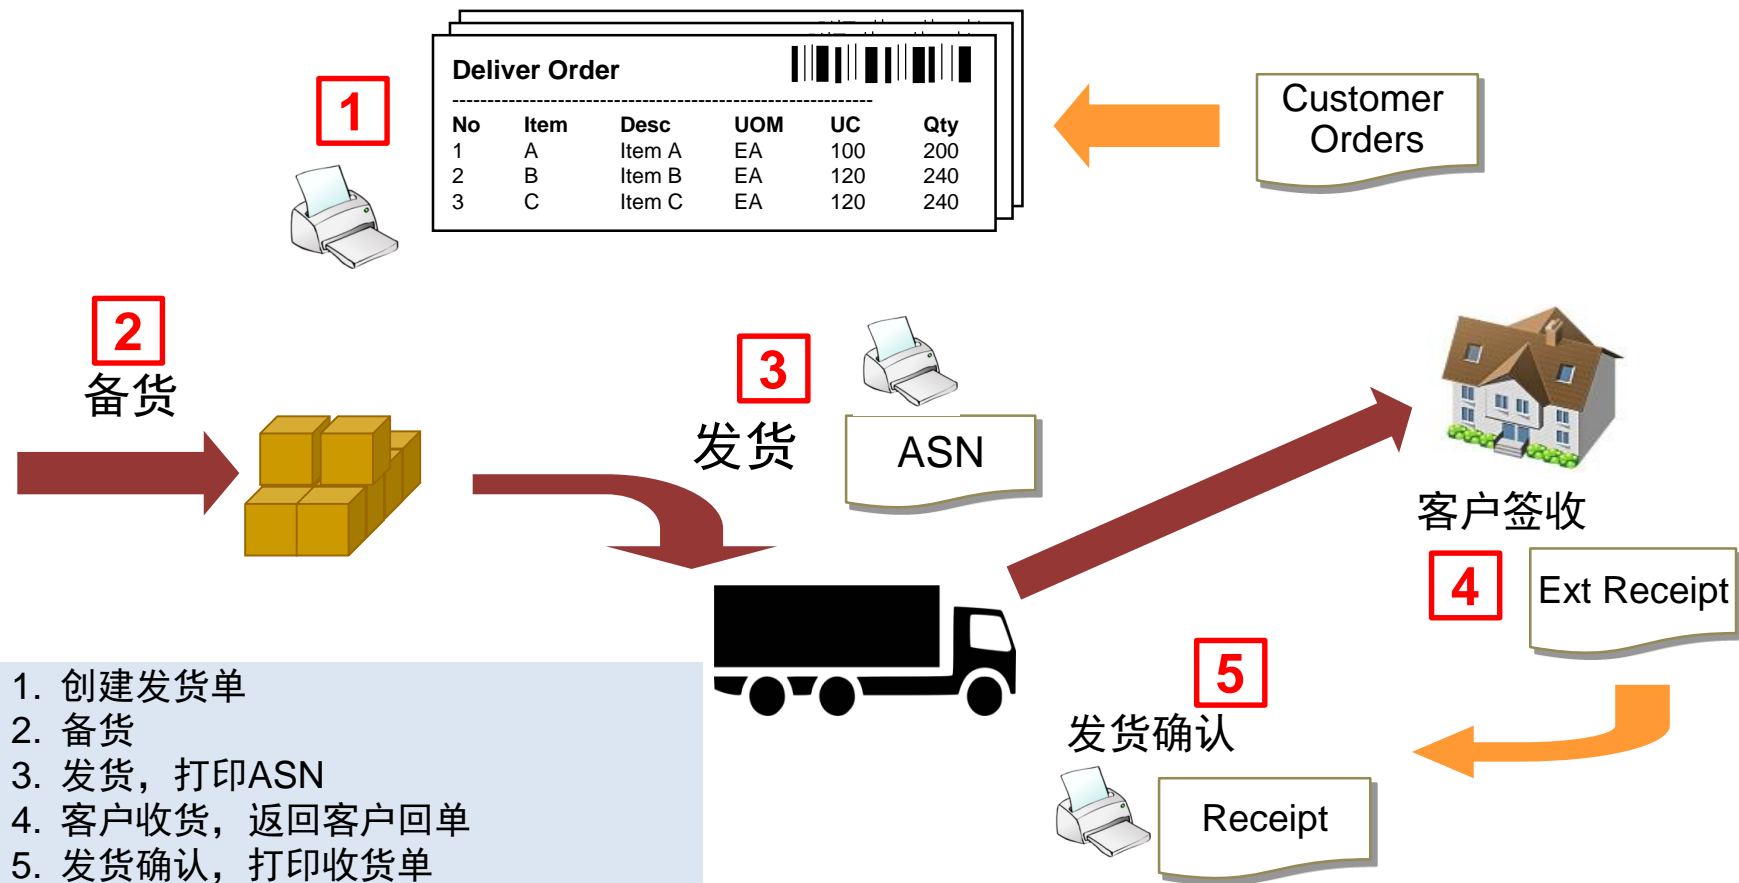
Deliver Order

| No | Item | Desc | UOM | UC | Qty |
|---|---|---|---|---|---|
| 1 | A | Item A | EA | 100 | 200 |
| 2 | B | Item B | EA | 120 | 240 |
| 3 | C | Item C | EA | 120 | 240 |

1

Customer Orders

2
备货

3
发货

ASN

客户签收

4

Ext Receipt

5
发货确认

Receipt

1. 创建发货单
2. 备货
3. 发货，打印ASN
4. 客户收货，返回客户回单
5. 发货确认，打印收货单